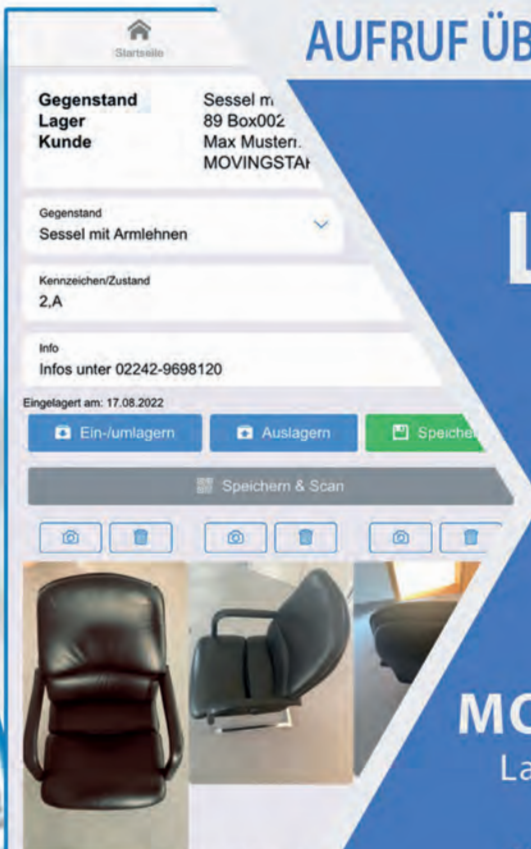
Startseite

AUFRUF ÜB

Gegenstand
Lager
Kunde

Sessel m
89 Box002
Max Mustern
MOVINGSTA

Gegenstand
Sessel mit Armlehnen

Kennzeichen/Zustand
2,A

Info
Infos unter 02242-9698120

Eingelagert am: 17.08.2022

Ein-/umlagern
Auslagern
Speicher

Speichern & Scan

L

MO
La